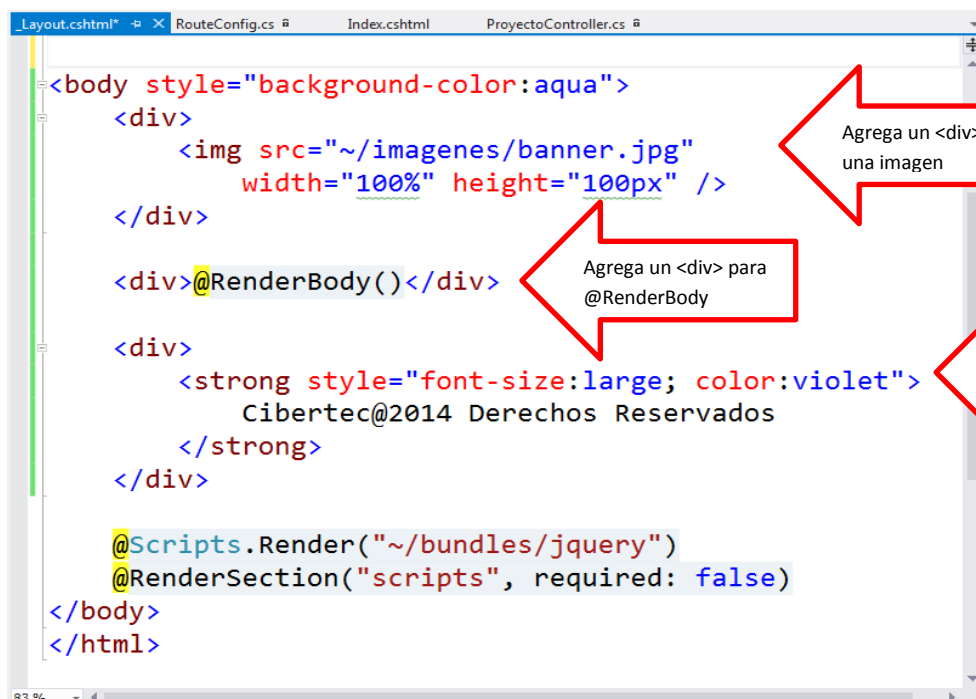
_Layout.cshtml* ✕ RouteConfig.cs Index.cshtml ProyectoController.cs

<body style="background-color:aqua">
<div>
<img src="~/imagenes/banner.jpg"
width="100%" height="100px" />
</div>

<div>@RenderBody()</div>

<div>
<strong style="font-size:large; color:violet">
Cibertec@2014 Derechos Reservados
</strong>
</div>

@Scripts.Render("~/bundles/jquery")
@RenderSection("scripts", required: false)
</body>
</html>

Agrega un <div> una imagen

Agrega un <div> para @RenderBody

83 %